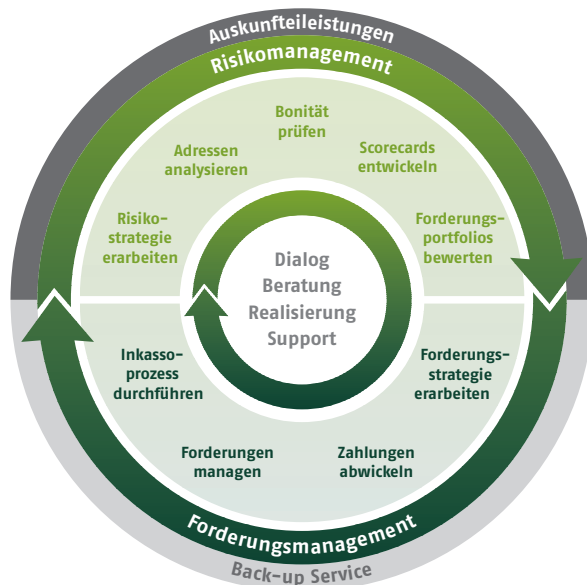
Auskunfteileistungen

Risikomanagement

Bonität prüfen

Adressen analysieren

Scorecards entwickeln

Risikostrategie erarbeiten

Forderungsportfolios bewerten

Dialog
Beratung
Realisierung
Support

Inkassoprozess durchführen

Forderungsstrategie erarbeiten

Forderungen managen

Zahlungen abwickeln

Forderungsmanagement

Back-up Service